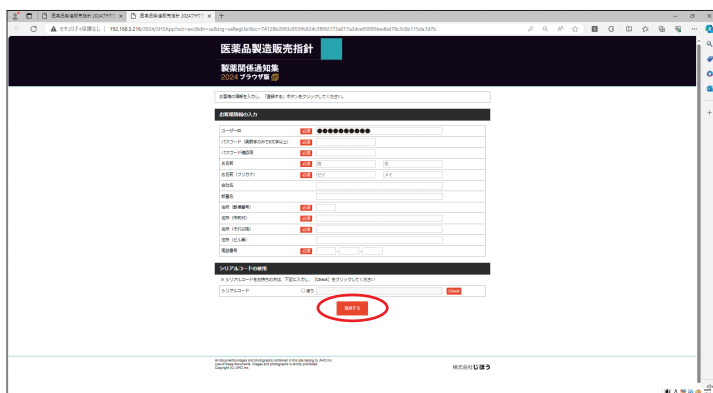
医薬品製造販売指針 2024ブラウザ ×
医薬品製造販売指針 2024ブラウザ ×
+
セキュリティ保護なし | 192.168.3.216/2024/SHSApp/act=exc&disi=sai&trg=saRegUser&sc=7412863063d55fb024c3f092175a017a2dce05095bedbd78c3c6b115da7d7b

医薬品製造販売指針
製薬関係通知集
2024 ブラウザ版

お客様の情報を入力し、「登録する」ボタンをクリックしてください。

お客様情報の入力

| | | |
|---|---|---|
| ユーザーID | 必須 | ●●●●●●●●●●● |
| パスワード（英数字のみで8文字以上） | 必須 | |
| パスワード確認用 | 必須 | |
| お名前 | 必須 | 姓 名 |
| お名前（フリガナ） | 必須 | セイ メイ |
| 会社名 | | |
| 部署名 | | |
| 住所（郵便番号） | 必須 | |
| 住所（市町村） | 必須 | |
| 住所（それ以降） | 必須 | |
| 住所（ビル名） | | |
| 電話番号 | 必須 | - - |

シリアルコードの使用
※ シリアルコードをお持ちの方は、下記に入力し、［Check］をクリックしてください

| | | |
|---|---|---|
| シリアルコード | ○使う | Check |

登録する

All documents,images and photographs contained in this site belong to JIHO,Inc.
Use of these documents, images and photographs is strictly prohibited.
Copyright (C) JIHO,Inc.

株式会社じほう